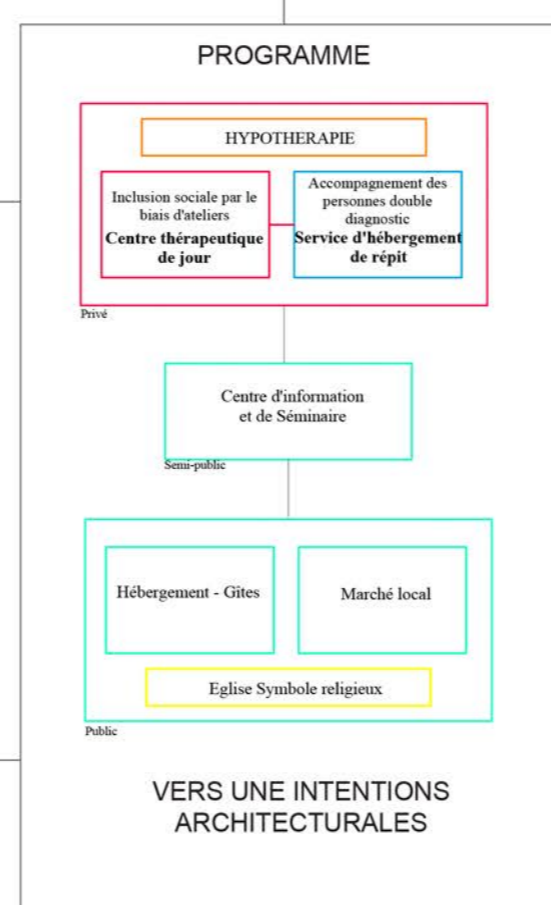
PROGRAMME

HYPOTHERAPIE

Inclusion sociale par le biais d'ateliers
**Centre thérapeutique de jour**

Accompagnement des personnes double diagnostic
**Service d'hébergement de répit**

Privé

Centre d'information et de Séminaire

Semi-public

Hébergement - Gîtes

Marché local

Eglise Symbole religieux

Public

VERS UNE INTENTIONS ARCHITECTURALES